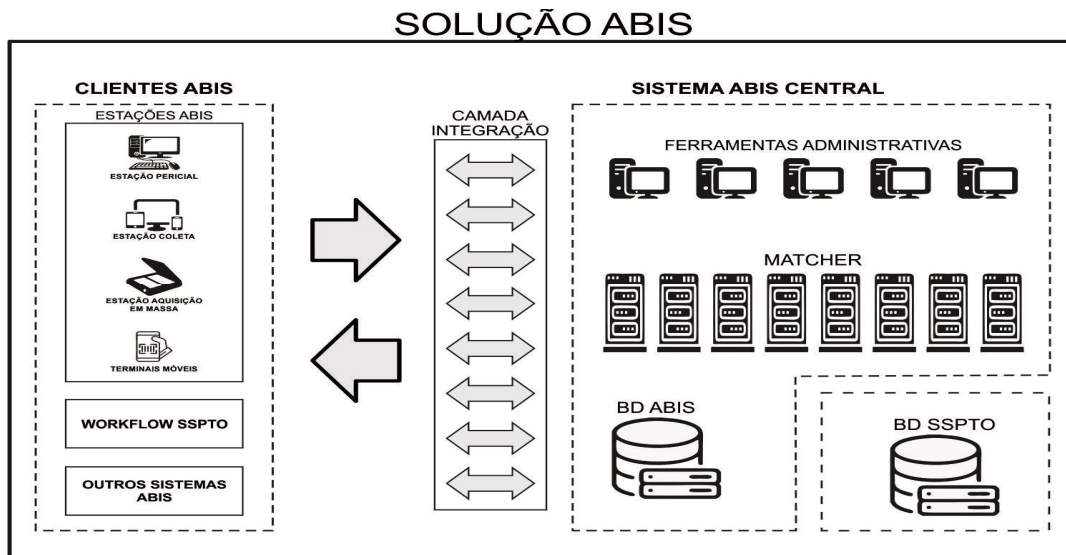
SOLUÇÃO ABIS

CLIENTES ABIS

ESTAÇÕES ABIS

ESTAÇÃO PERICIAL

ESTAÇÃO COLETA

ESTAÇÃO AQUISIÇÃO EM MASSA

TERMINAIS MÓVEIS

WORKFLOW SSPTO

OUTROS SISTEMAS ABIS

CAMADA INTEGRAÇÃO

SISTEMA ABIS CENTRAL

FERRAMENTAS ADMINISTRATIVAS

MATCHER

BD ABIS

BD SSPTO